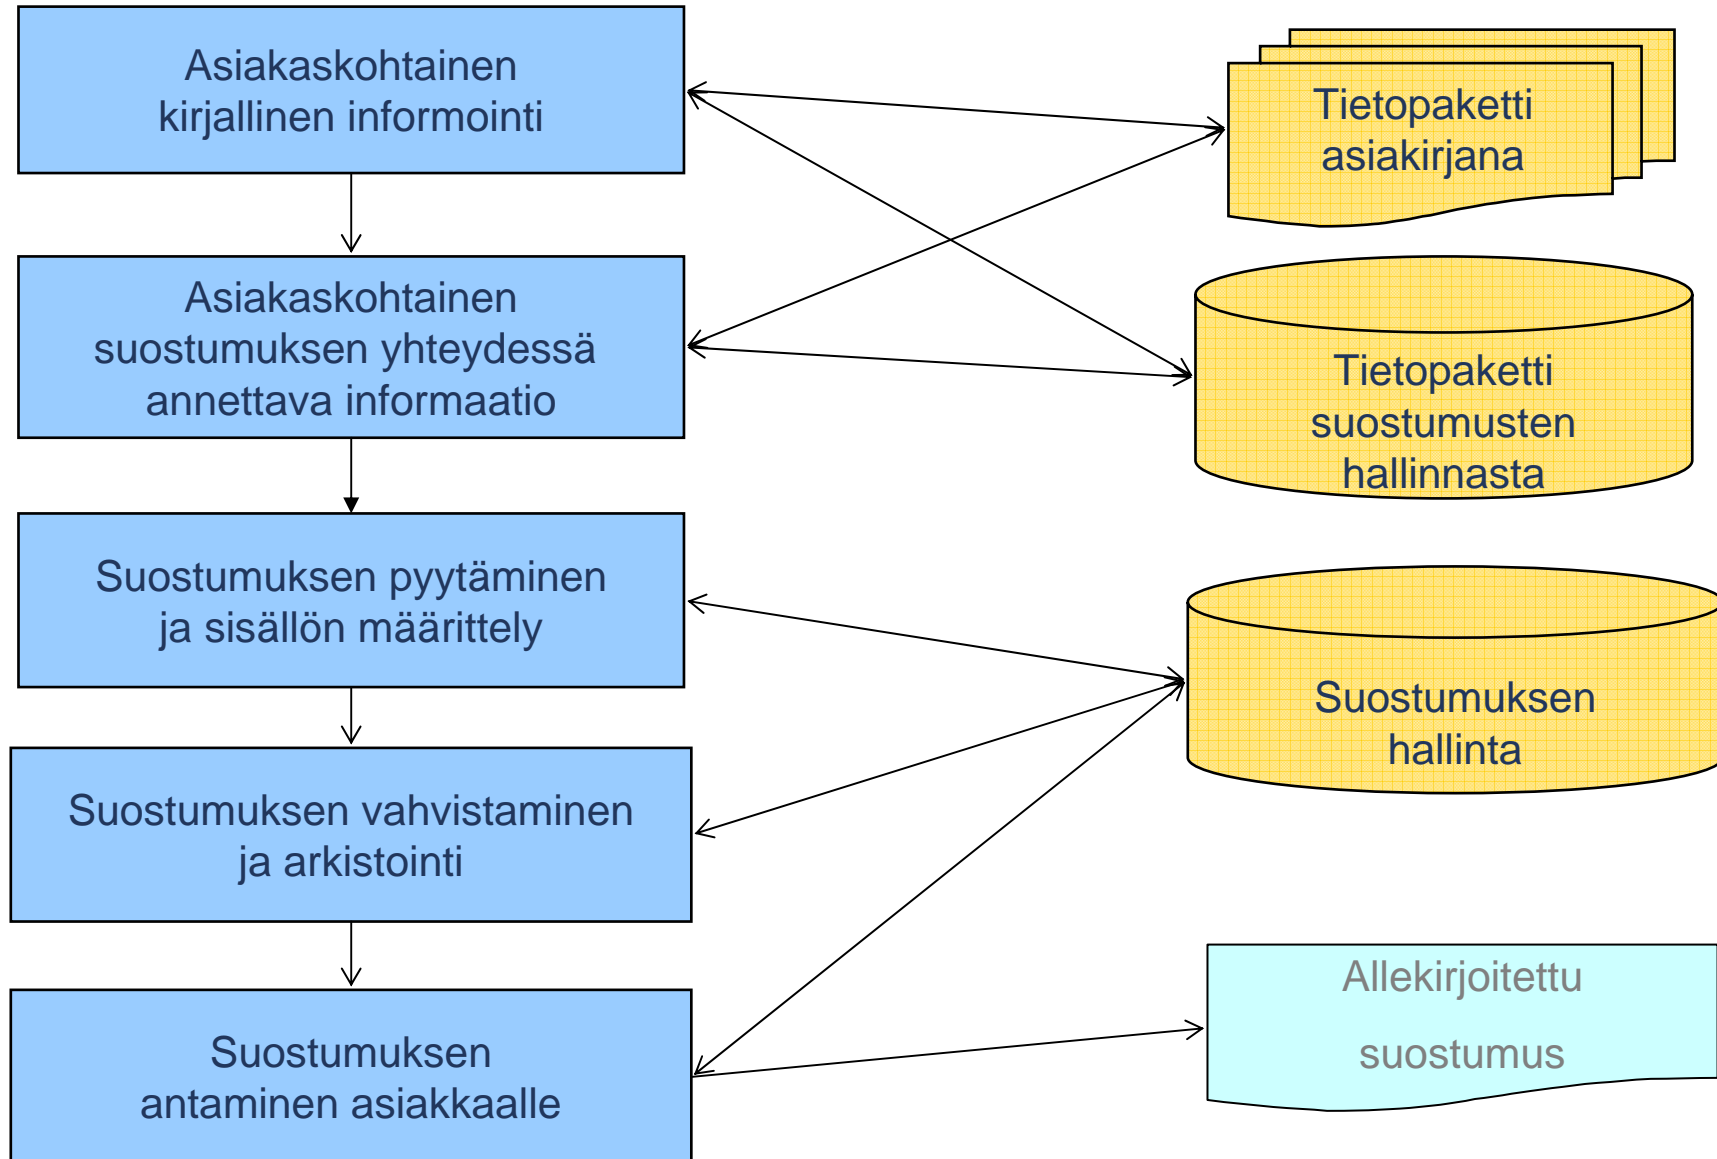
Asiakaskohtainen kirjallinen informointi

Asiakaskohtainen suostumuksen yhteydessä annettava informaatio

Suostumuksen pyytäminen ja sisällön määrittely

Suostumuksen vahvistaminen ja arkistointi

Suostumuksen antaminen asiakkaalle

Tietopaketti asiakirjana

Tietopaketti suostumusten hallinnasta

Suostumuksen hallinta

Allekirjoitettu suostumus